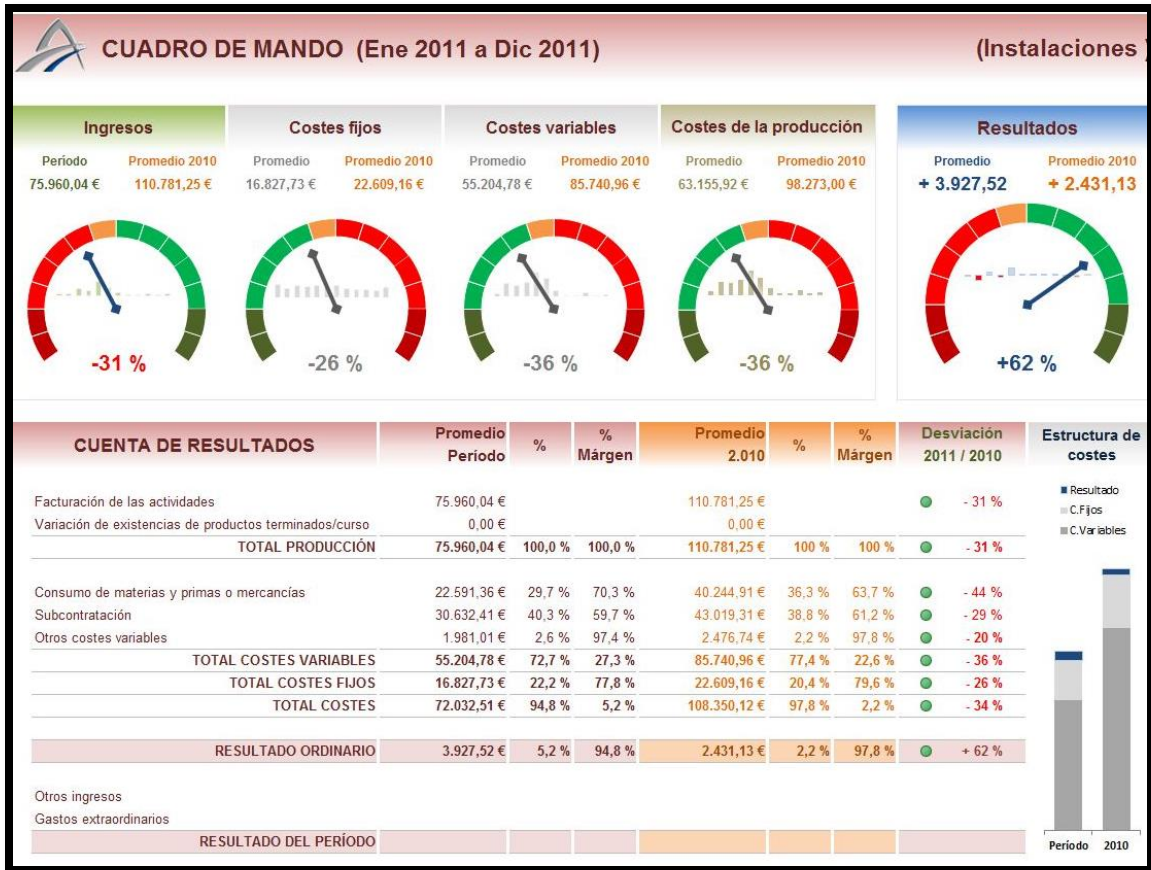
CUADRO DE MANDO (Ene 2011 a Dic 2011)

(Instalaciones

| Ingresos | | Costes fijos | | Costes variables | | Costes de la producción | | Resultados | |
|---|---|---|---|---|---|---|---|---|---|
| Período | Promedio 2010 | Promedio | Promedio 2010 | Promedio | Promedio 2010 | Promedio | Promedio 2010 | Promedio | Promedio 2010 |
| 75.960,04 € | 110.781,25 € | 16.827,73 € | 22.609,16 € | 55.204,78 € | 85.740,96 € | 63.155,92 € | 98.273,00 € | + 3.927,52 | + 2.431,13 |

-31 %

-26 %

-36 %

-36 %

+62 %

| CUENTA DE RESULTADOS | Promedio Período | % | % Márgen | Promedio 2.010 | % | % Márgen | Desviación 2011 / 2010 |
|---|---|---|---|---|---|---|---|
| Facturación de las actividades | 75.960,04 € | | | 110.781,25 € | | | - 31 % |
| Variación de existencias de productos terminados/curso | 0,00 € | | | 0,00 € | | | |
| TOTAL PRODUCCIÓN | 75.960,04 € | 100,0 % | 100,0 % | 110.781,25 € | 100 % | 100 % | - 31 % |
| Consumo de materias y primas o mercancías | 22.591,36 € | 29,7 % | 70,3 % | 40.244,91 € | 36,3 % | 63,7 % | - 44 % |
| Subcontratación | 30.632,41 € | 40,3 % | 59,7 % | 43.019,31 € | 38,8 % | 61,2 % | - 29 % |
| Otros costes variables | 1.981,01 € | 2,6 % | 97,4 % | 2.476,74 € | 2,2 % | 97,8 % | - 20 % |
| TOTAL COSTES VARIABLES | 55.204,78 € | 72,7 % | 27,3 % | 85.740,96 € | 77,4 % | 22,6 % | - 36 % |
| TOTAL COSTES FIJOS | 16.827,73 € | 22,2 % | 77,8 % | 22.609,16 € | 20,4 % | 79,6 % | - 26 % |
| TOTAL COSTES | 72.032,51 € | 94,8 % | 5,2 % | 108.350,12 € | 97,8 % | 2,2 % | - 34 % |
| RESULTADO ORDINARIO | 3.927,52 € | 5,2 % | 94,8 % | 2.431,13 € | 2,2 % | 97,8 % | + 62 % |
| Otros ingresos | | | | | | | |
| Gastos extraordinarios | | | | | | | |
| RESULTADO DEL PERÍODO | | | | | | | |

Estructura de costes

Resultado
C.Fijos
C.Variables

Período 2010